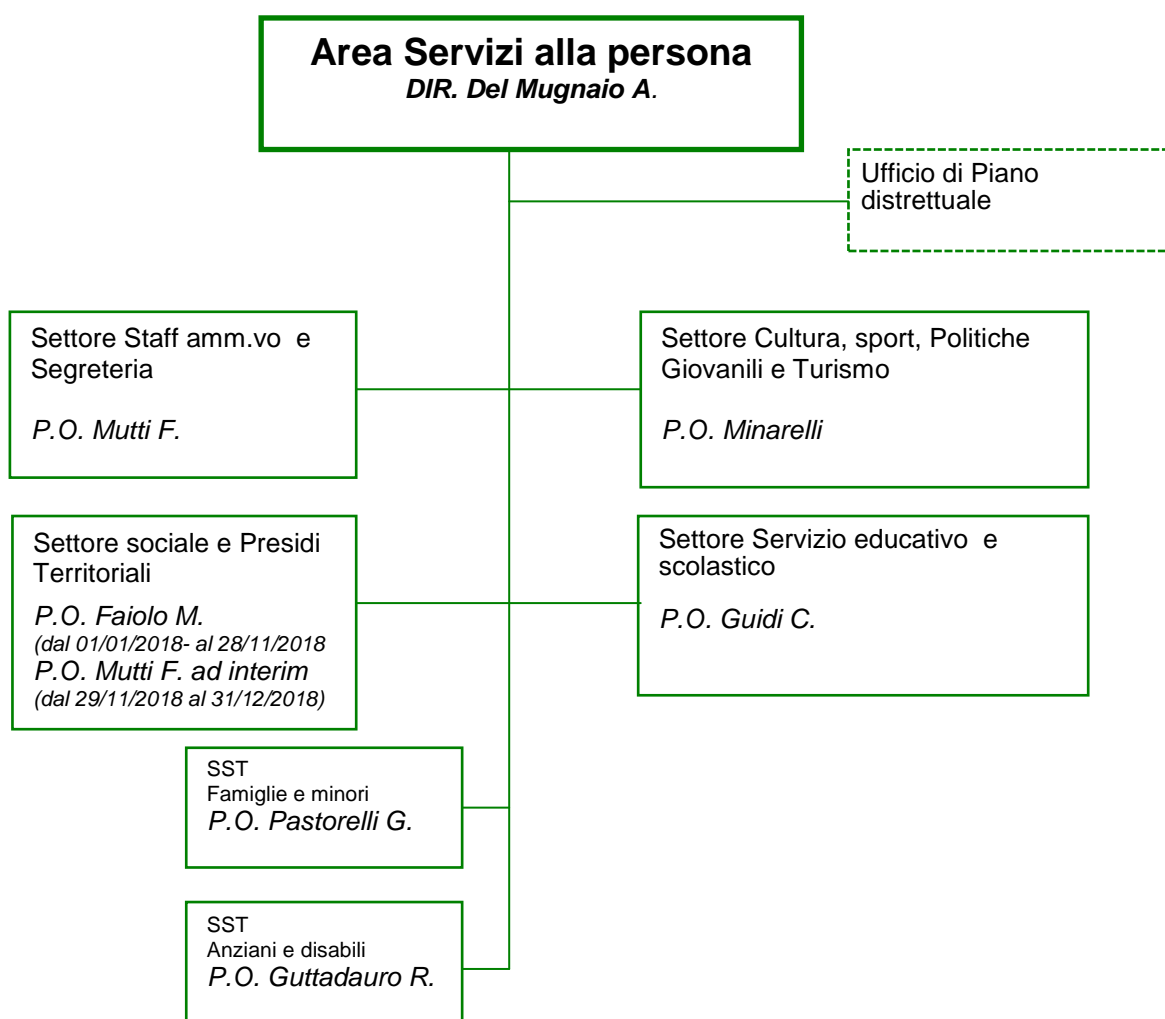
Area Servizi alla persona
DIR. Del Mugnaio A.

Ufficio di Piano distrettuale

Settore Staff amm.vo e Segreteria

P.O. Mutti F.

Settore Cultura, sport, Politiche Giovanili e Turismo

P.O. Minarelli

Settore sociale e Presidi Territoriali

P.O. Faiolo M.
(dal 01/01/2018- al 28/11/2018
P.O. Mutti F. ad interim
(dal 29/11/2018 al 31/12/2018)

Settore Servizio educativo e scolastico

P.O. Guidi C.

SST
Famiglie e minori
P.O. Pastorelli G.

SST
Anziani e disabili
P.O. Guttadauro R.